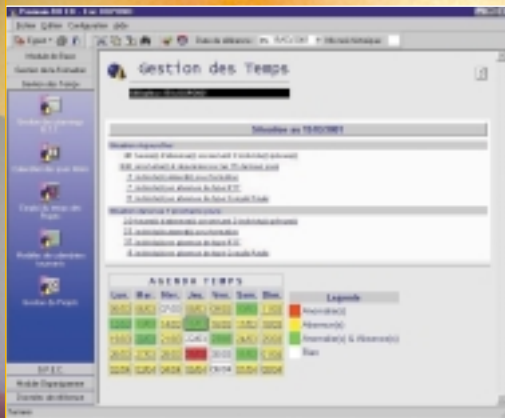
Gestion des Temps

Situation au 13/02/2001

AGENDA TEMPS

| Lun. | Mar. | Mer. | Jeu. | Ven. | Sam. | Dim. |
|---|---|---|---|---|---|---|
| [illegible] | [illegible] | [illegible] | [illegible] | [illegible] | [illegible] | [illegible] |
| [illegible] | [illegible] | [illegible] | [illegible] | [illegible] | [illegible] | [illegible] |
| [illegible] | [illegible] | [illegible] | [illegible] | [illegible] | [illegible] | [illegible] |
| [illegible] | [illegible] | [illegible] | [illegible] | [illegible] | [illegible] | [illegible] |
| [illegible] | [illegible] | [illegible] | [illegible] | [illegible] | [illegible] | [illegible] |

Legende
Anomalie(s)
Absence(s)
Anomalie(s) & Absence(s)
Rien

Gestion des Formations
Gestion des Temps
Gestion des Projets
SPEC
Module Equipement